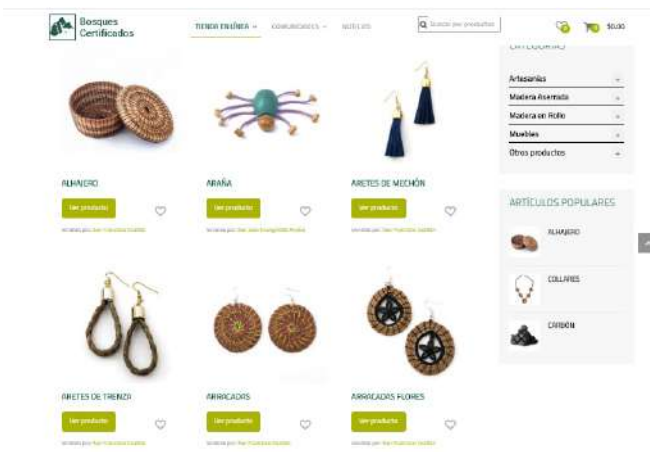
Bosques Certificados

TIENDA EN LÍNEA COMUNIDADES NOTICIAS

Buscar por productos

$0.00

CATEGORÍAS

Artesanías +

Madera Aserrada +

Madera en Rollo +

Muebles +

Otros productos +

ARTÍCULOS POPULARES

ALHAJERO

COLLARES

CARBÓN

ALHAJERO

Ver producto

Vendido por: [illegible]

ARAÑA

Ver producto

Vendido por: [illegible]

ARETES DE MECHÓN

Ver producto

Vendido por: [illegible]

ARETES DE TRENZA

Ver producto

Vendido por: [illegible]

ARRACADAS

Ver producto

Vendido por: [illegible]

ARRACADAS FLORES

Ver producto

Vendido por: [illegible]